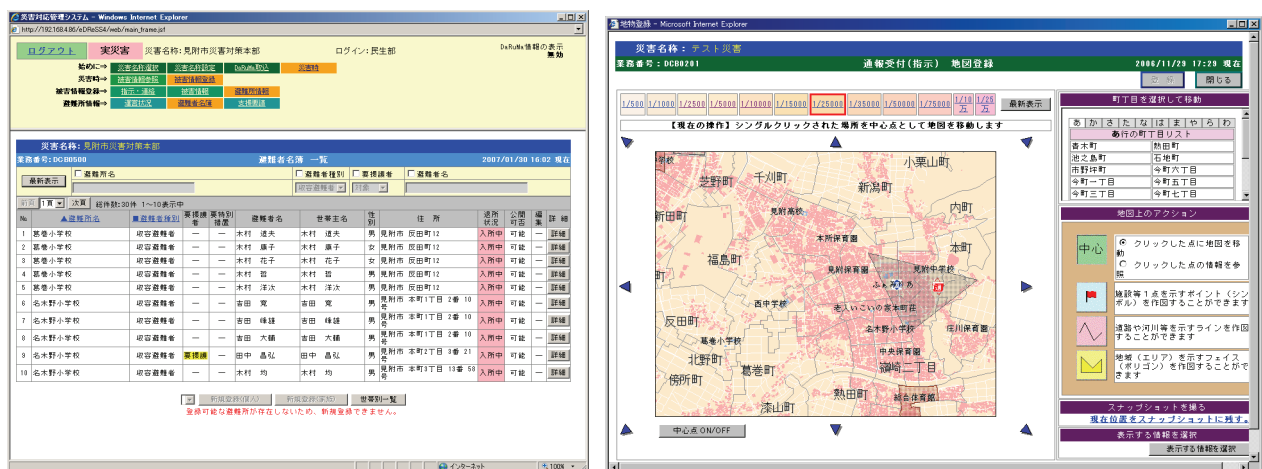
災害対応管理システム - Windows Internet Explorer
http://192.168.4.86/eDReSS4/web/main_frame.jsf

ログアウト　実災害　災害名称: 見附市災害対策本部　ログイン: 民生部　DeRuNa情報の表示 無効

始めに⇒ 災害名称選択　災害名称設定　DeRuNa取込　災害時
災害時⇒ 被害情報登録　被害情報登録
被害情報登録⇒ 指示・通報　被害情報　避難所情報
避難所情報⇒ 運営状況　避難者名簿　支援要請

災害名称: 見附市災害対策本部
業務番号: DCB0500　避難者名簿 一覧　2007/01/30 16:02 現在

最新表示　□ 避難所名　□ 避難者種別　□ 要援護者　□ 避難者名
収容避難者　対象

前頁　1頁　次頁　総件数: 30件 1〜10表示中

| № | ▲避難所名 | ■避難者種別 | 要援護者 | 要特別措置 | 避難者名 | 世帯主名 | 性別 | 住所 | 退所状況 | 公開可否 | 編集 | 詳細 |
|---|---|---|---|---|---|---|---|---|---|---|---|---|
| 1 | 葛巻小学校 | 収容避難者 | — | — | 木村 道夫 | 木村 道夫 | 男 | 見附市 反田町12 | 入所中 | 可能 | — | 詳細 |
| 2 | 葛巻小学校 | 収容避難者 | — | — | 木村 康子 | 木村 康子 | 女 | 見附市 反田町12 | 入所中 | 可能 | — | 詳細 |
| 3 | 葛巻小学校 | 収容避難者 | — | — | 木村 花子 | 木村 花子 | 女 | 見附市 反田町12 | 入所中 | 可能 | — | 詳細 |
| 4 | 葛巻小学校 | 収容避難者 | — | — | 木村 哲 | 木村 哲 | 男 | 見附市 反田町12 | 入所中 | 可能 | — | 詳細 |
| 5 | 葛巻小学校 | 収容避難者 | — | — | 木村 洋次 | 木村 洋次 | 男 | 見附市 反田町12 | 入所中 | 可能 | — | 詳細 |
| 6 | 名木野小学校 | 収容避難者 | — | — | 吉田 寛 | 吉田 寛 | 男 | 見附市 本町1丁目 2番 10号 | 入所中 | 可能 | — | 詳細 |
| 7 | 名木野小学校 | 収容避難者 | — | — | 吉田 峰雄 | 吉田 峰雄 | 男 | 見附市 本町1丁目 2番 10号 | 入所中 | 可能 | — | 詳細 |
| 8 | 名木野小学校 | 収容避難者 | — | — | 吉田 大輔 | 吉田 大輔 | 男 | 見附市 本町1丁目 2番 10号 | 入所中 | 可能 | — | 詳細 |
| 9 | 名木野小学校 | 収容避難者 | 要援護 | — | 田中 昌弘 | 田中 昌弘 | 男 | 見附市 本町2丁目 3番 21号 | 入所中 | 可能 | — | 詳細 |
| 10 | 名木野小学校 | 収容避難者 | — | — | 木村 均 | 木村 均 | 男 | 見附市 本町3丁目 13番 58号 | 入所中 | 可能 | — | 詳細 |

新規登録(個人)　新規登録(家族)　世帯別一覧
登録可能な避難所が存在しないため、新規登録できません。

インターネット　100%

地物登録 - Microsoft Internet Explorer

災害名称: テスト災害
業務番号: DCB0201　通報受付(指示) 地図登録　2006/11/29 17:29 現在
登録　閉じる

1/500　1/1000　1/2500　1/5000　1/10000　1/15000　1/25000　1/35000　1/50000　1/75000　1/10万　1/25万　最新表示

【現在の操作】シングルクリックされた場所を中心点として地図を移動します

小栗山町　芝野町　千刈町　新潟町　見附高校　内町　本所保育園　今町　福島町　見附保育園　見附中学校　ふれあい　西中学校　老人いこいの家本町荘　反田町　名木野保育園　庄川保育園　葛巻小学校　北野町　中央保育園　傍所町　葛巻町　新町二丁目　熱田町　漆山町　総合体育館

中心点 ON/OFF

町丁目を選択して移動
あ か さ た な は ま や ら わ
あ行の町丁目リスト

| 青木町 | 熱田町 |
|---|---|
| 池之島町 | 石地町 |
| 市野坪町 | 今町六丁目 |
| 今町一丁目 | 今町五丁目 |
| 今町二丁目 | 今町七丁目 |

地図上のアクション
中心　◉ クリックした点に地図を移動　○ クリックした点の情報を参照
施設等1点を示すポイント（シンボル）を作図することができます
道路や河川等を示すライン(線)を作図することができます
地域（エリア）を示すフェイス（ポリゴン）を作図することができます

スナップショットを撮る
現在位置をスナップショットに残す。
表示する情報を選択
表示する情報を選択